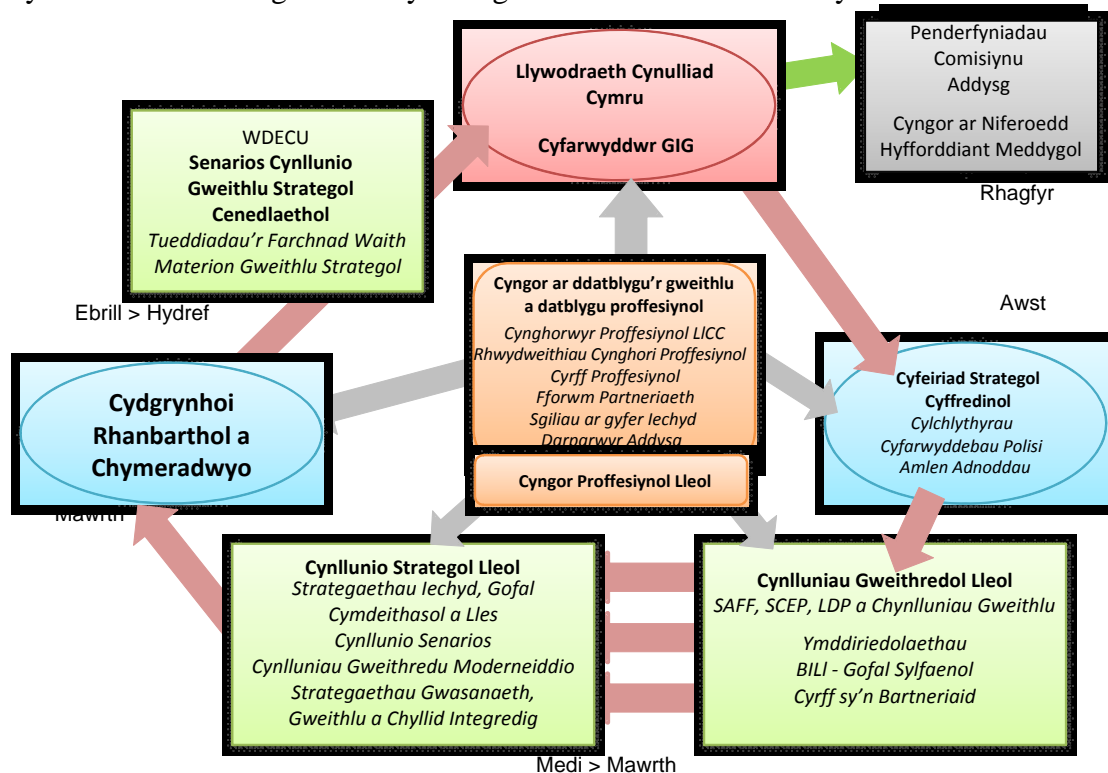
Llywodraeth Cynulliad Cymru

Cyfarwyddwr GIG

Penderfyniadau Comisiynu Addysg

Cyngor ar Niferoedd Hyfforddiant Meddygol

Rhagfyr

WDECU
**Senarios Cynllunio Gweithlu Strategol Cenedlaethol**
*Tueddiadau'r Farchnad Waith*
*Materion Gweithlu Strategol*

Ebrill > Hydref

**Cyngor ar ddatblygu'r gweithlu a datblygu proffesiynol**
*Cynghorwyr Proffesiynol LICC*
*Rhwydweithiau Cynghori Proffesiynol*
*Cyrff Proffesiynol*
*Fforwm Partneriaeth*
*Sgiliau ar gyfer Iechyd*
*Darparwyr Addysg*

Awst

Cydgrynhoi Rhanbarthol a Chymeradwyo

Mawrth

**Cyfeiriad Strategol Cyffredinol**
*Cylchlythyrau*
*Cyfarwyddebau Polisi*
*Amlen Adnoddau*

Cyngor Proffesiynol Lleol

**Cynllunio Strategol Lleol**
*Strategaethau Iechyd, Gofal Cymdeithasol a Lles*
*Cynllunio Senarios*
*Cynlluniau Gweithredu Moderneiddio*
*Strategaethau Gwasanaeth, Gweithlu a Chyllid Integredig*

**Cynlluniau Gweithredol Lleol**
*SAFF, SCEP, LDP a Chynlluniau Gweithlu*

*Ymddiriedolaethau*
*BILl - Gofal Sylfaenol*
*Cyrff sy'n Bartneriaid*

Medi > Mawrth